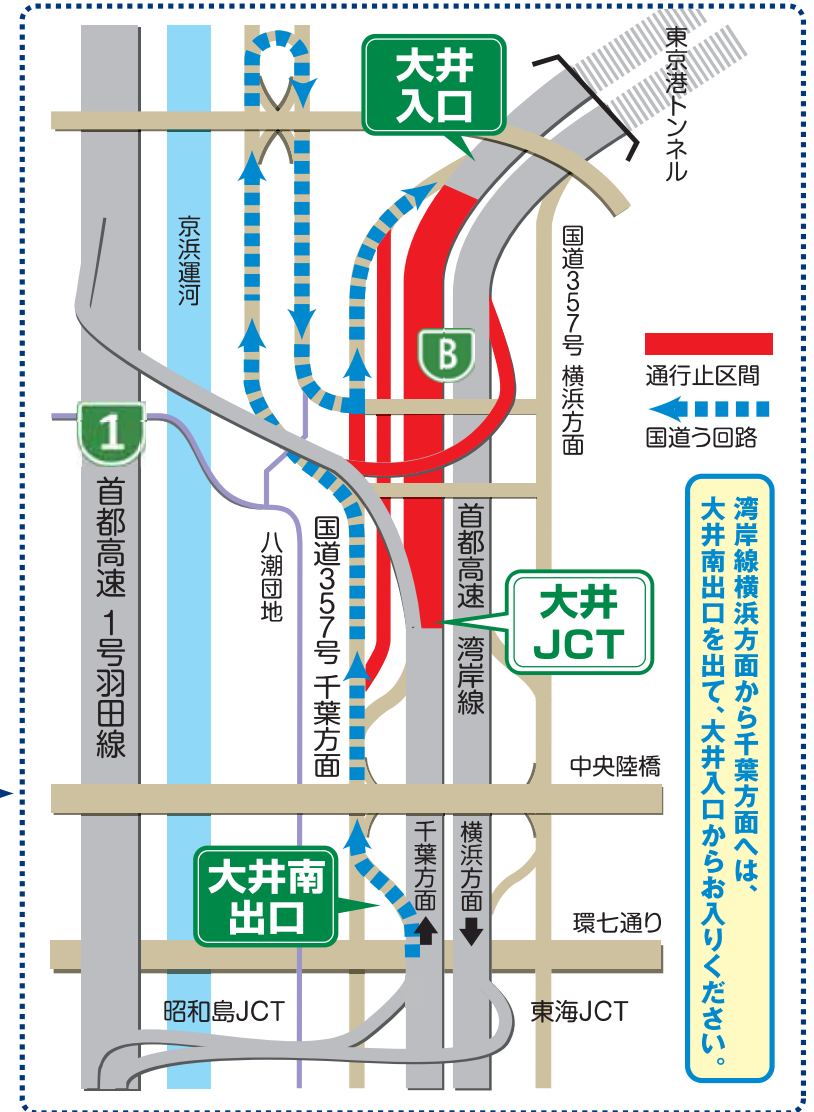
大井入口

東京港トンネル

京浜運河

国道357号 横浜方面

B

通行止区間

国道う回路

1

首都高速 1号羽田線

八潮団地

国道357号 千葉方面

首都高速 湾岸線

大井JCT

湾岸線横浜方面から千葉方面へは、大井南出口を出て、大井入口からお入りください。

中央陸橋

千葉方面

横浜方面

大井南出口

環七通り

昭和島JCT

東海JCT